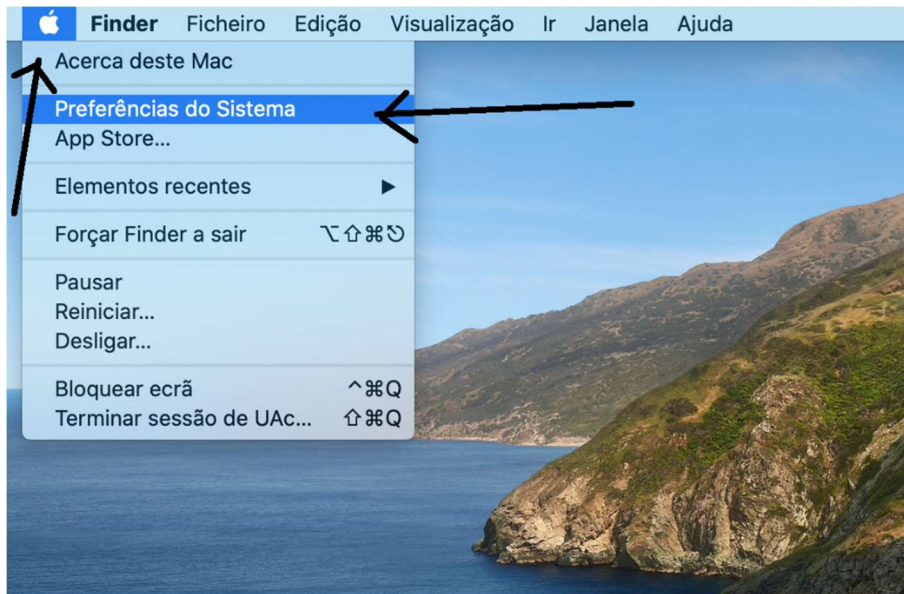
Finder Ficheiro Edição Visualização Ir Janela Ajuda

Acerca deste Mac

Preferências do Sistema
App Store...

Elementos recentes ▶

Forçar Finder a sair ⌥⇧⌘⎋

Pausar
Reiniciar...
Desligar...

Bloquear ecrã ^⌘Q
Terminar sessão de UAc... ⇧⌘Q